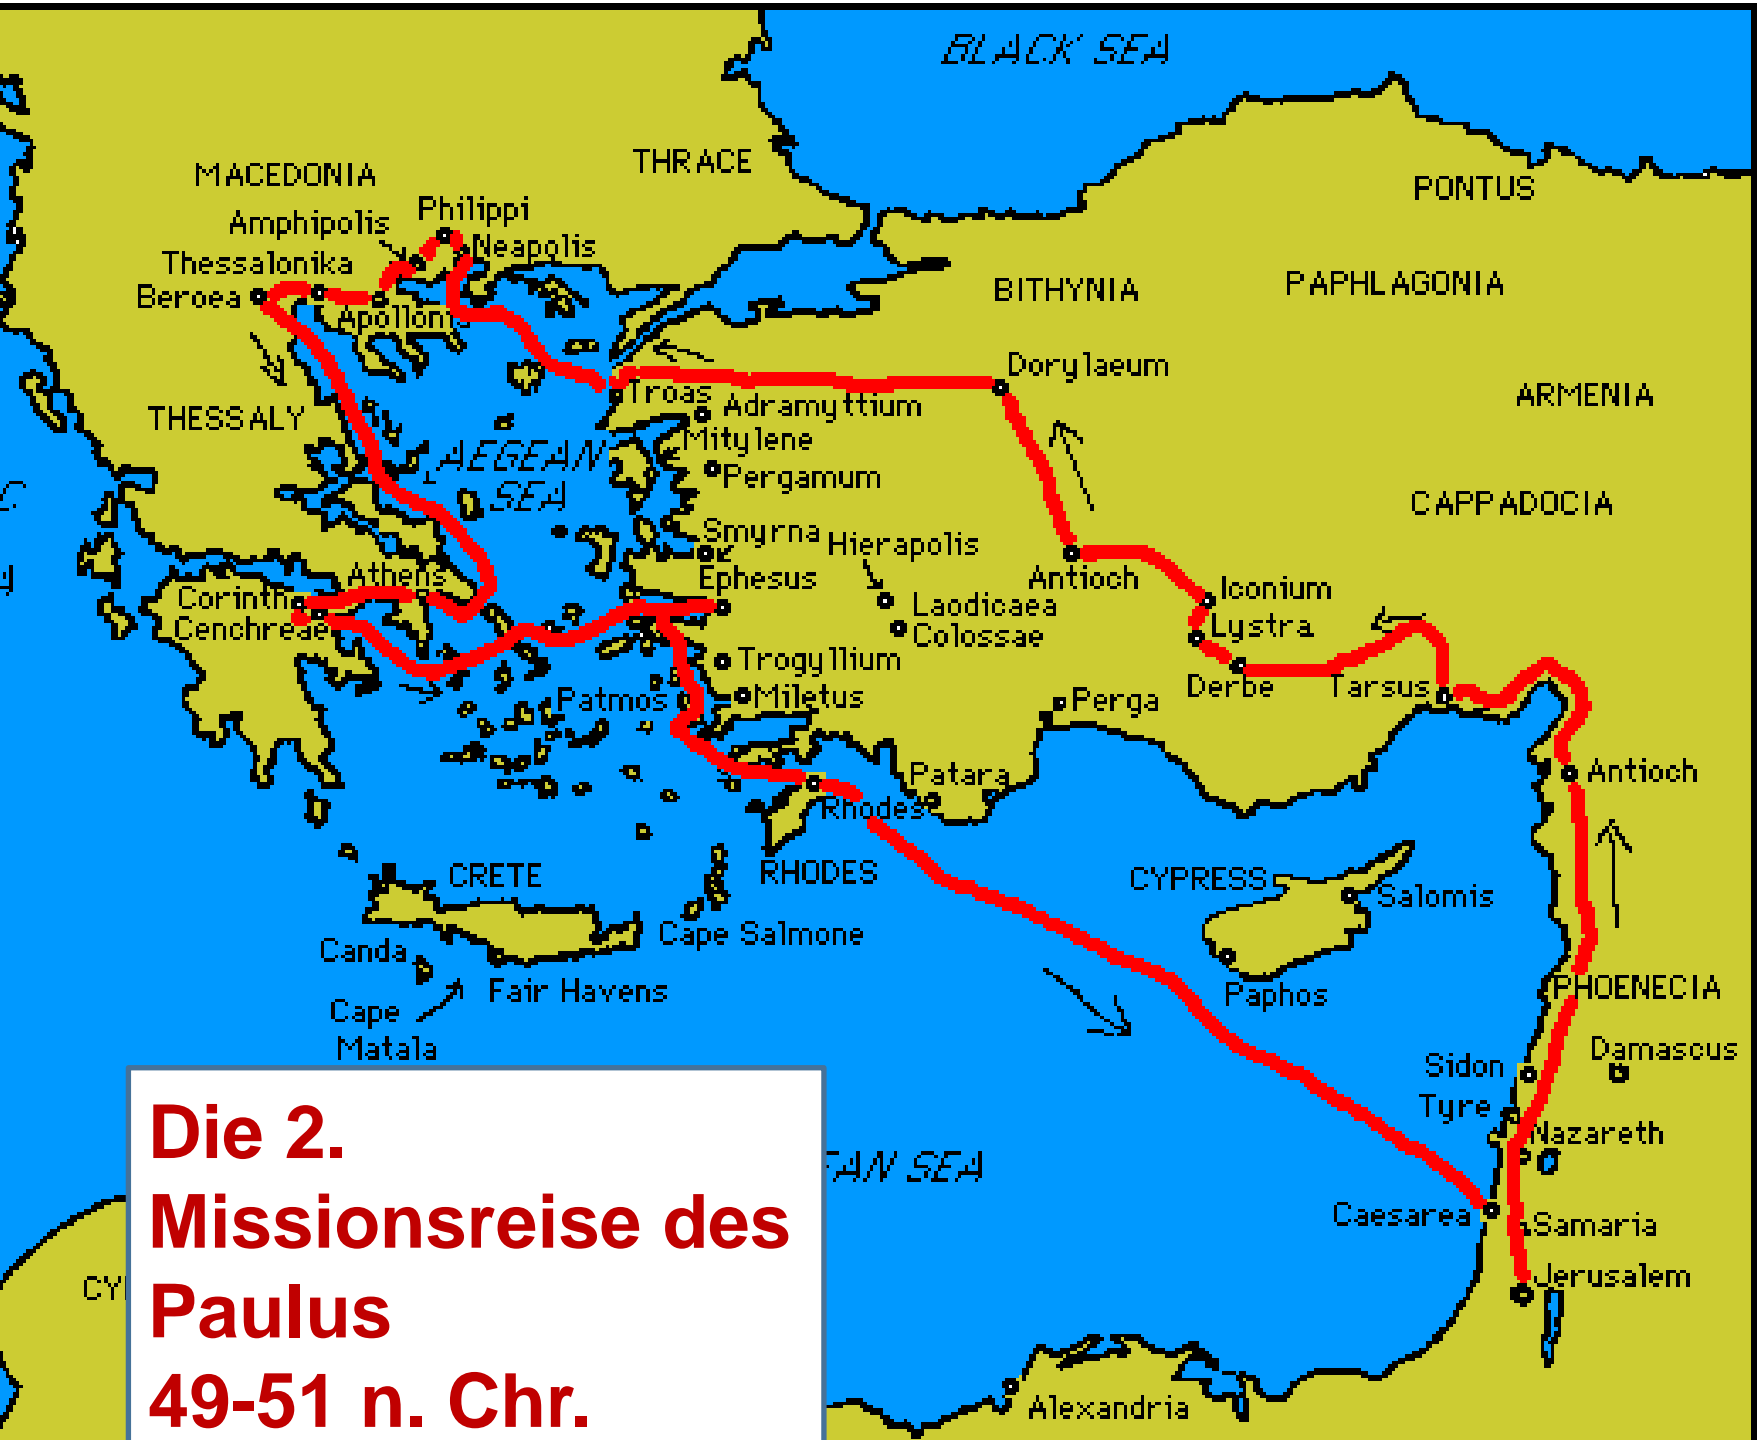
BLACK SEA

MACEDONIA
THRACE
PONTUS
Philippi
Amphipolis
Neapolis
Thessalonika
Beroea
Apollonia
BITHYNIA
PAPHLAGONIA
Dorylaeum
ARMENIA
Troas
Adramyttium
THESSALY
AEGEAN SEA
Mitylene
Pergamum
CAPPADOCIA
Smyrna
Hierapolis
Athens
Ephesus
Antioch
Iconium
Corinth
Cenchreae
Laodicaea
Colossae
Lystra
Trogyllium
Derbe
Tarsus
Patmos
Miletus
Perga
Antioch
Patara
Rhodes
CRETE
RHODES
CYPRESS
Salomis
Canda
Cape Salmone
Fair Havens
Paphos
PHOENECIA
Cape Matala
Damascus
Sidon
Tyre
Nazareth
AN SEA
Caesarea
Samaria
Jerusalem
CY
Alexandria

Die 2. Missionsreise des Paulus
49-51 n. Chr.